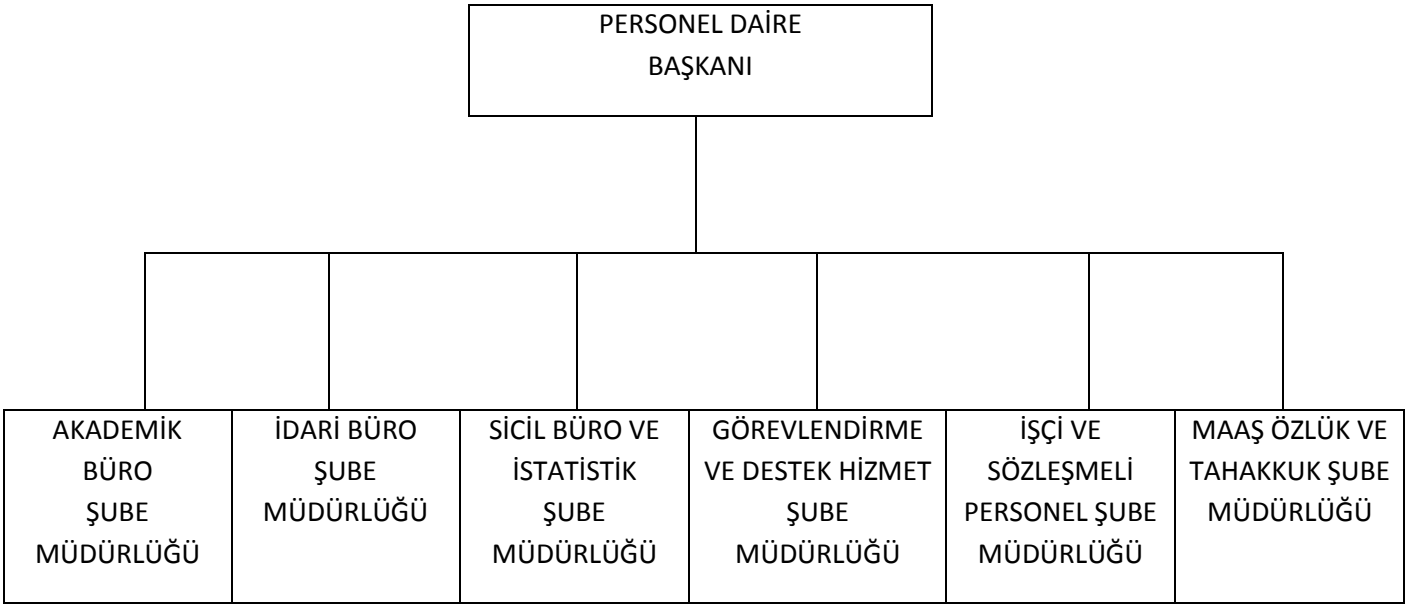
PERSONEL DAİRE BAŞKANI

AKADEMİK BÜRO ŞUBE MÜDÜRLÜĞÜ

İDARİ BÜRO ŞUBE MÜDÜRLÜĞÜ

SİCİL BÜRO VE İSTATİSTİK ŞUBE MÜDÜRLÜĞÜ

GÖREVLENDİRME VE DESTEK HİZMET ŞUBE MÜDÜRLÜĞÜ

İŞÇİ VE SÖZLEŞMELİ PERSONEL ŞUBE MÜDÜRLÜĞÜ

MAAŞ ÖZLÜK VE TAHAKKUK ŞUBE MÜDÜRLÜĞÜ